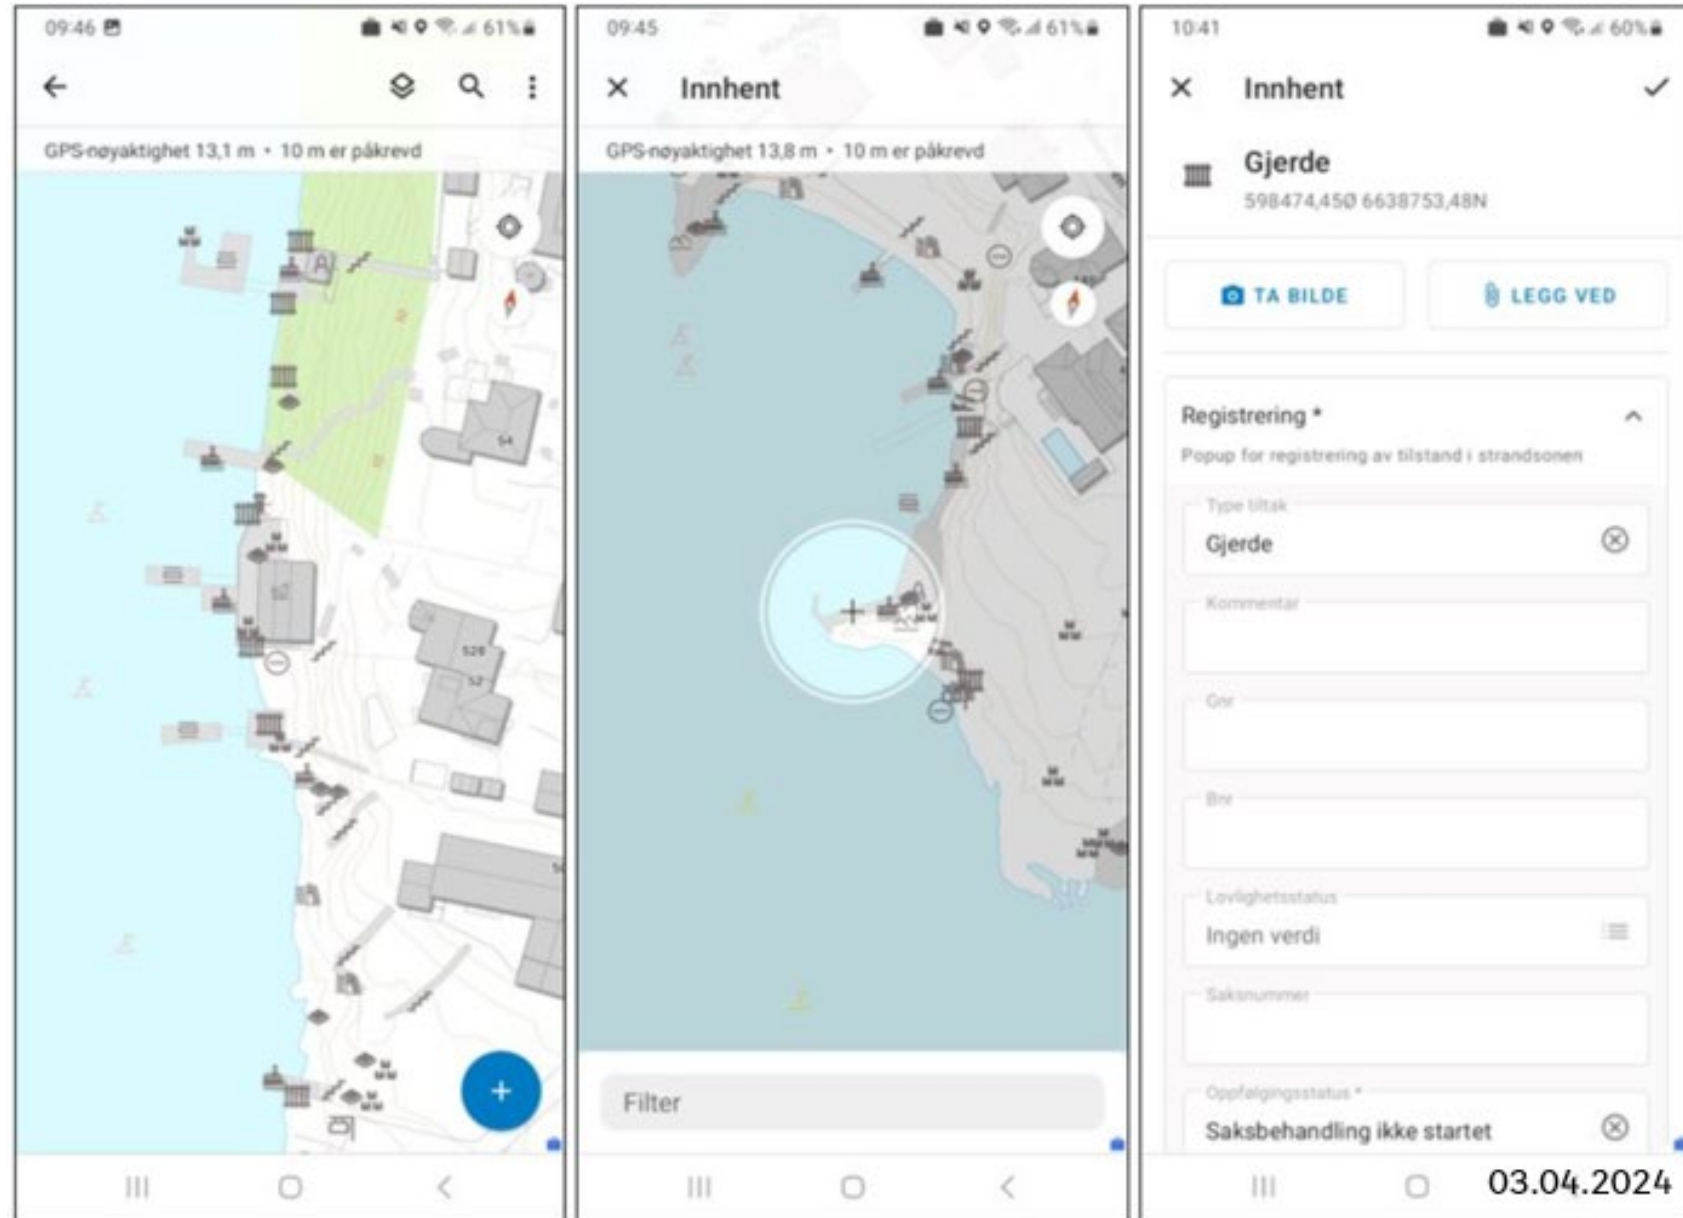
09:46

61%

GPS-nøyaktighet 13,1 m • 10 m er påkrevd

54

52B

52

09:45

61%

Innhent

GPS-nøyaktighet 13,8 m • 10 m er påkrevd

Filter

10:41

60%

Innhent

Gjerde

598474,45Ø 6638753,48N

TA BILDE

LEGG VED

Registrering *

Popup for registrering av tilstand i strandsonen

Type tiltak

Gjerde

Kommentar

Gnr

Bnr

Lovlighetsstatus

Ingen verdi

Saksnummer

Oppfølgingsstatus *

Saksbehandling ikke startet

03.04.2024